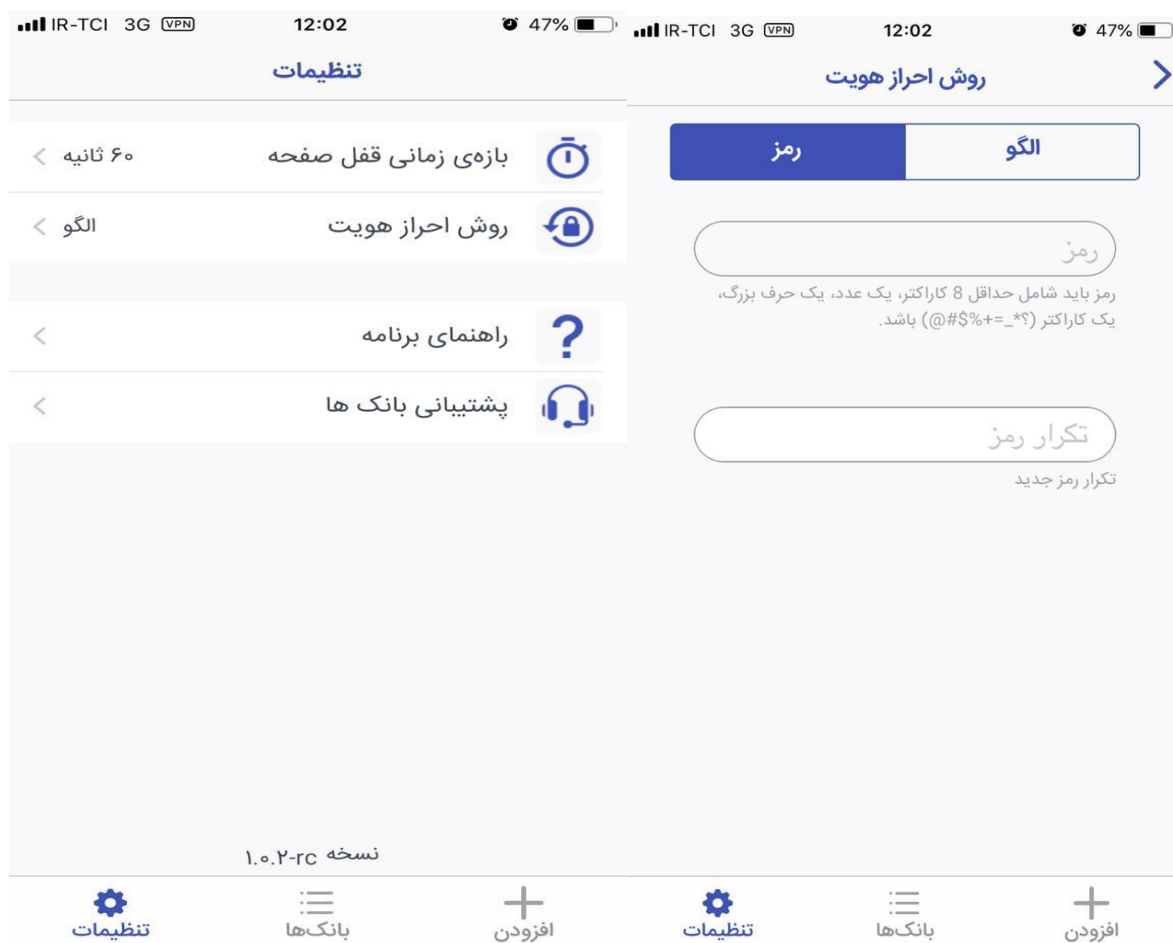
IR-TCI 3G VPN 12:02 47%

تنظیمات

بازه‌ی زمانی قفل صفحه ۶۰ ثانیه

روش احراز هویت الگو

راهنمای برنامه

پشتیبانی بانک ها

نسخه ۱.۰.۲-rc

تنظیمات بانک‌ها افزودن

IR-TCI 3G VPN 12:02 47%

روش احراز هویت

الگو رمز

رمز

رمز باید شامل حداقل 8 کاراکتر، یک عدد، یک حرف بزرگ، یک کاراکتر (?*_=+%$#@) باشد.

تکرار رمز

تکرار رمز جدید

تنظیمات بانک‌ها افزودن